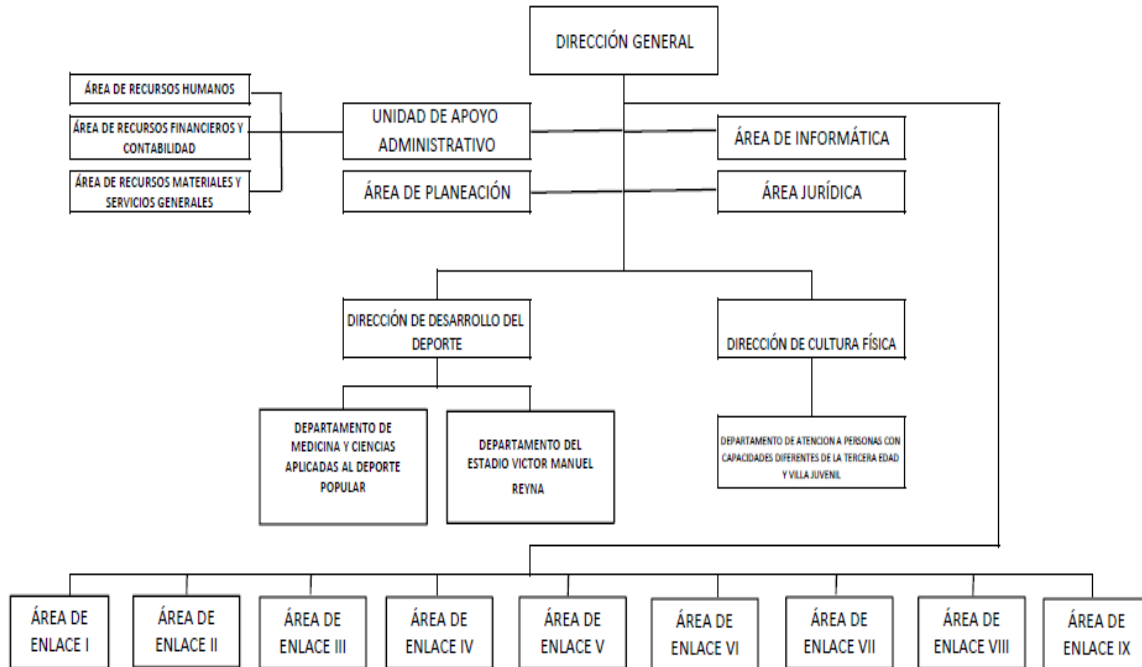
DIRECCIÓN GENERAL

ÁREA DE RECURSOS HUMANOS

ÁREA DE RECURSOS FINANCIEROS Y CONTABILIDAD

ÁREA DE RECURSOS MATERIALES Y SERVICIOS GENERALES

UNIDAD DE APOYO ADMINISTRATIVO

ÁREA DE INFORMÁTICA

ÁREA DE PLANEACIÓN

ÁREA JURÍDICA

DIRECCIÓN DE DESARROLLO DEL DEPORTE

DIRECCIÓN DE CULTURA FÍSICA

DEPARTAMENTO DE MEDICINA Y CIENCIAS APLICADAS AL DEPORTE POPULAR

DEPARTAMENTO DEL ESTADIO VICTOR MANUEL REYNA

DEPARTAMENTO DE ATENCION A PERSONAS CON CAPACIDADES DIFERENTES DE LA TERCERA EDAD Y VILLA JUVENIL

ÁREA DE ENLACE I

ÁREA DE ENLACE II

ÁREA DE ENLACE III

ÁREA DE ENLACE IV

ÁREA DE ENLACE V

ÁREA DE ENLACE VI

ÁREA DE ENLACE VII

ÁREA DE ENLACE VIII

ÁREA DE ENLACE IX